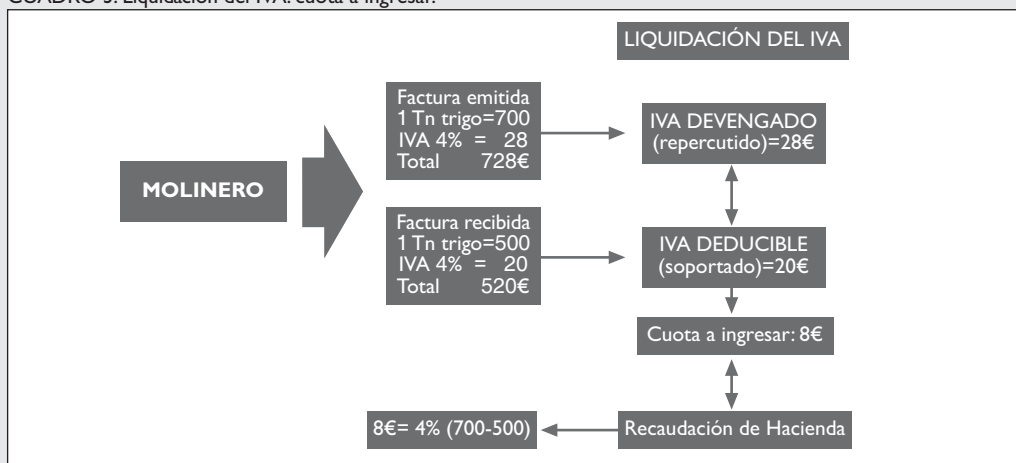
CUADRO 3. Liquidación del IVA: cuota a ingresar.

LIQUIDACIÓN DEL IVA

MOLINERO

Factura emitida
1 Tn trigo=700
IVA 4% = 28
Total 728€

IVA DEVENGADO
(repercutido)=28€

Factura recibida
1 Tn trigo=500
IVA 4% = 20
Total 520€

IVA DEDUCIBLE
(soportado)=20€

Cuota a ingresar: 8€

8€= 4% (700-500)

Recaudación de Hacienda